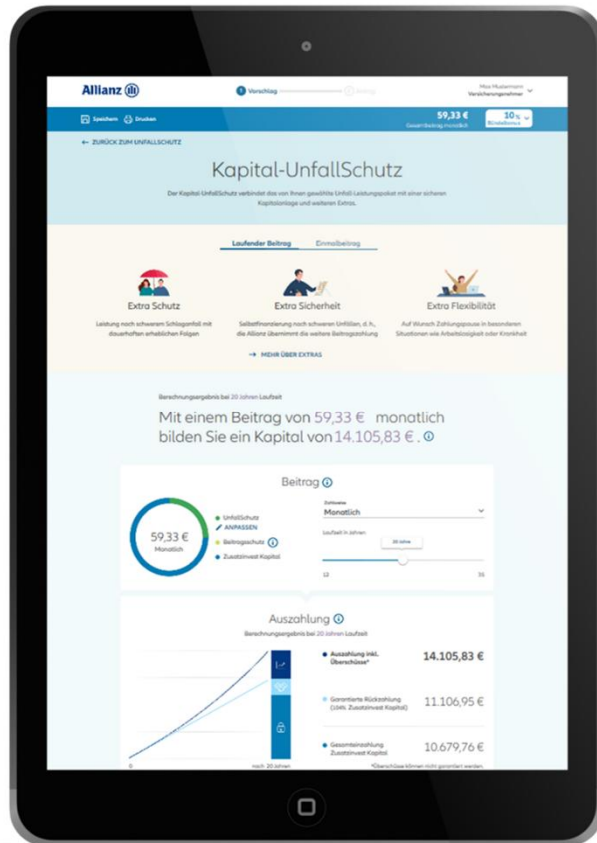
Allianz

1 Vorschlag

2 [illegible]

Max Mustermann
Versicherungsnehmer

Speichern Drucken

59,33 €
Gesamtbeitrag monatlich

10%
Rückzahlung

← ZURÜCK ZUM UNFALLSCHUTZ

Kapital-UnfallSchutz

Der Kapital-UnfallSchutz verbindet das von Ihnen gewählte Unfall-Leistungspaket mit einer sicheren Kapitalanlage und weiteren Extras.

Laufender Beitrag | Einmalbeitrag

Extra Schutz
Leistung nach schwerem Schlaganfall mit dauerhaften erheblichen Folgen

Extra Sicherheit
Selbstfinanzierung nach schweren Unfällen, d. h., die Allianz übernimmt die weitere Beitragszahlung.

Extra Flexibilität
Auf Wunsch Zahlungspause in besonderen Situationen wie Arbeitslosigkeit oder Krankheit

→ MEHR ÜBER EXTRAS

Berechnungsergebnis bei 20 Jahren Laufzeit

Mit einem Beitrag von 59,33 € monatlich bilden Sie ein Kapital von 14.105,83 €.

Beitrag

59,33 €
Monatlich

UnfallSchutz
ANPASSEN
Beitragsschutz
Zusatzinvest Kapital

Zahlweise
Monatlich

Laufzeit in Jahren
20 Jahre

12
35

Auszahlung
Berechnungsergebnis bei 20 Jahren Laufzeit

Auszahlung inkl. Überschüsse*
14.105,83 €

Garantierte Rückzahlung (104% Zusatzinvest Kapital)
11.106,95 €

Gesamteinzahlung Zusatzinvest Kapital
10.679,76 €

0
nach 20 Jahren

*Überschüsse können nicht garantiert werden.